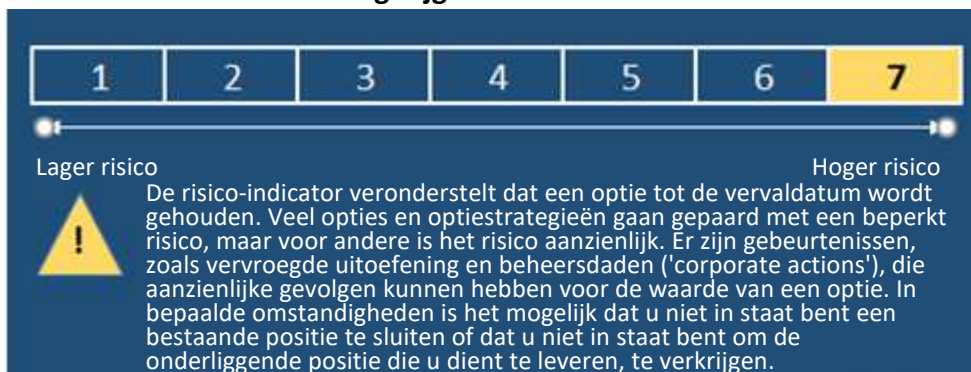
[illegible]

| 1 | 2 | 3 | 4 | 5 | 6 | 7 |
|---|---|---|---|---|---|---|

Lager risico

Hoger risico

!

De risico-indicator veronderstelt dat een optie tot de vervaldatum wordt gehouden. Veel opties en optiestrategieën gaan gepaard met een beperkt risico, maar voor andere is het risico aanzienlijk. Er zijn gebeurtenissen, zoals vervroegde uitoefening en beheersdaden ('corporate actions'), die aanzienlijke gevolgen kunnen hebben voor de waarde van een optie. In bepaalde omstandigheden is het mogelijk dat u niet in staat bent een bestaande positie te sluiten of dat u niet in staat bent om de onderliggende positie die u dient te leveren, te verkrijgen.